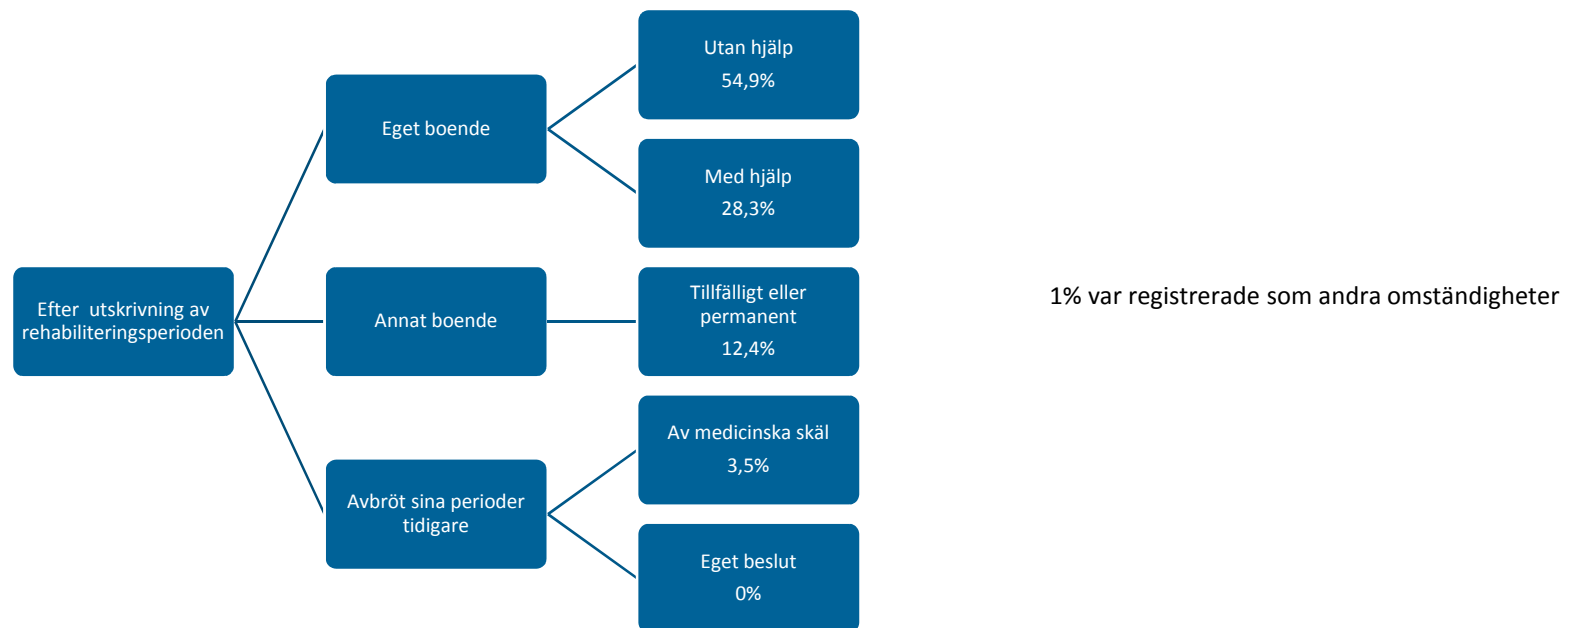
Efter utskrivning av rehabiliteringsperioden

Eget boende

Utan hjälp
54,9%

Med hjälp
28,3%

Annat boende

Tillfälligt eller permanent
12,4%

Avbröt sina perioder tidigare

Av medicinska skäl
3,5%

Eget beslut
0%

1% var registrerade som andra omständigheter